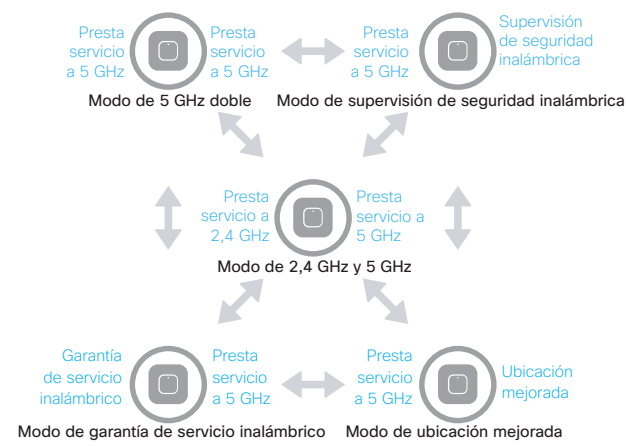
Presta servicio a 5 GHz

Presta servicio a 5 GHz

Modo de 5 GHz doble

Presta servicio a 5 GHz

Supervisión de seguridad inalámbrica

Modo de supervisión de seguridad inalámbrica

Presta servicio a 2,4 GHz

Presta servicio a 5 GHz

Modo de 2,4 GHz y 5 GHz

Garantía de servicio inalámbrico

Presta servicio a 5 GHz

Modo de garantía de servicio inalámbrico

Presta servicio a 5 GHz

Ubicación mejorada

Modo de ubicación mejorada